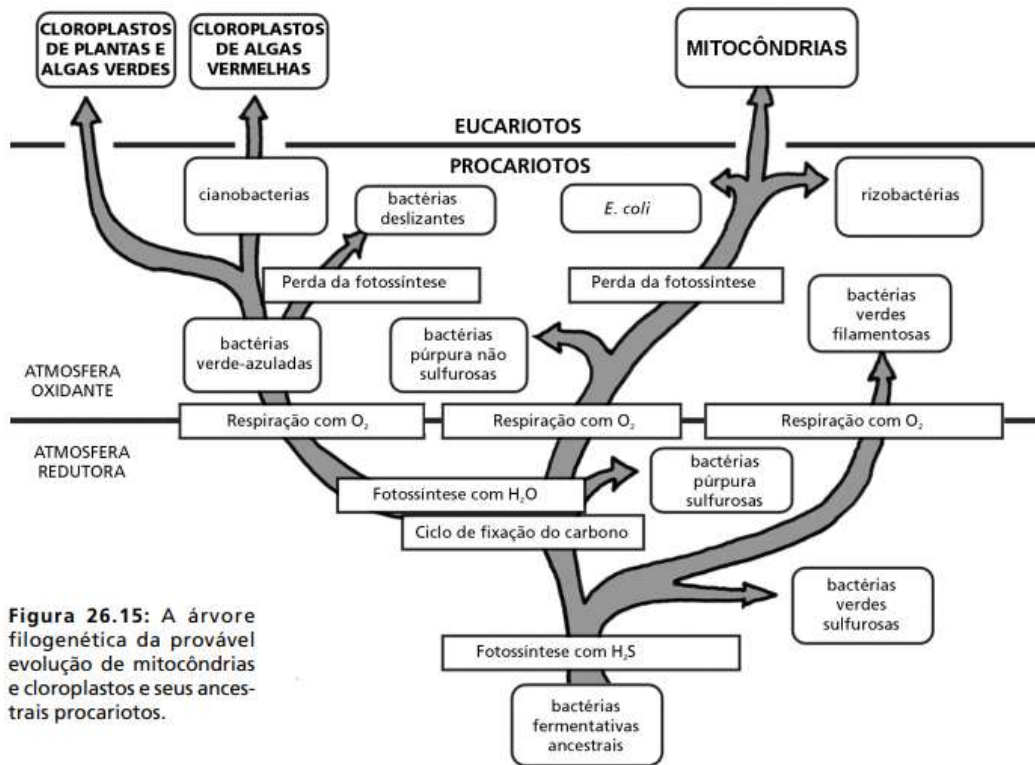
CLOROPLASTOS DE PLANTAS E ALGAS VERDES

CLOROPLASTOS DE ALGAS VERMELHAS

MITOCÔNDRIAS

EUCARIOTOS

PROCARIOTOS

cianobacterias

bactérias deslizantes

*E. coli*

rizobactérias

Perda da fotossíntese

Perda da fotossíntese

bactérias verdes filamentosas

bactérias verde-azuladas

bactérias púrpura não sulfurosas

ATMOSFERA OXIDANTE

Respiração com $O_2$

Respiração com $O_2$

Respiração com $O_2$

ATMOSFERA REDUTORA

Fotossíntese com $H_2O$

bactérias púrpura sulfurosas

Ciclo de fixação do carbono

bactérias verdes sulfurosas

**Figura 26.15:** A árvore filogenética da provável evolução de mitocôndrias e cloroplastos e seus ancestrais procariotos.

Fotossíntese com $H_2S$

bactérias fermentativas ancestrais